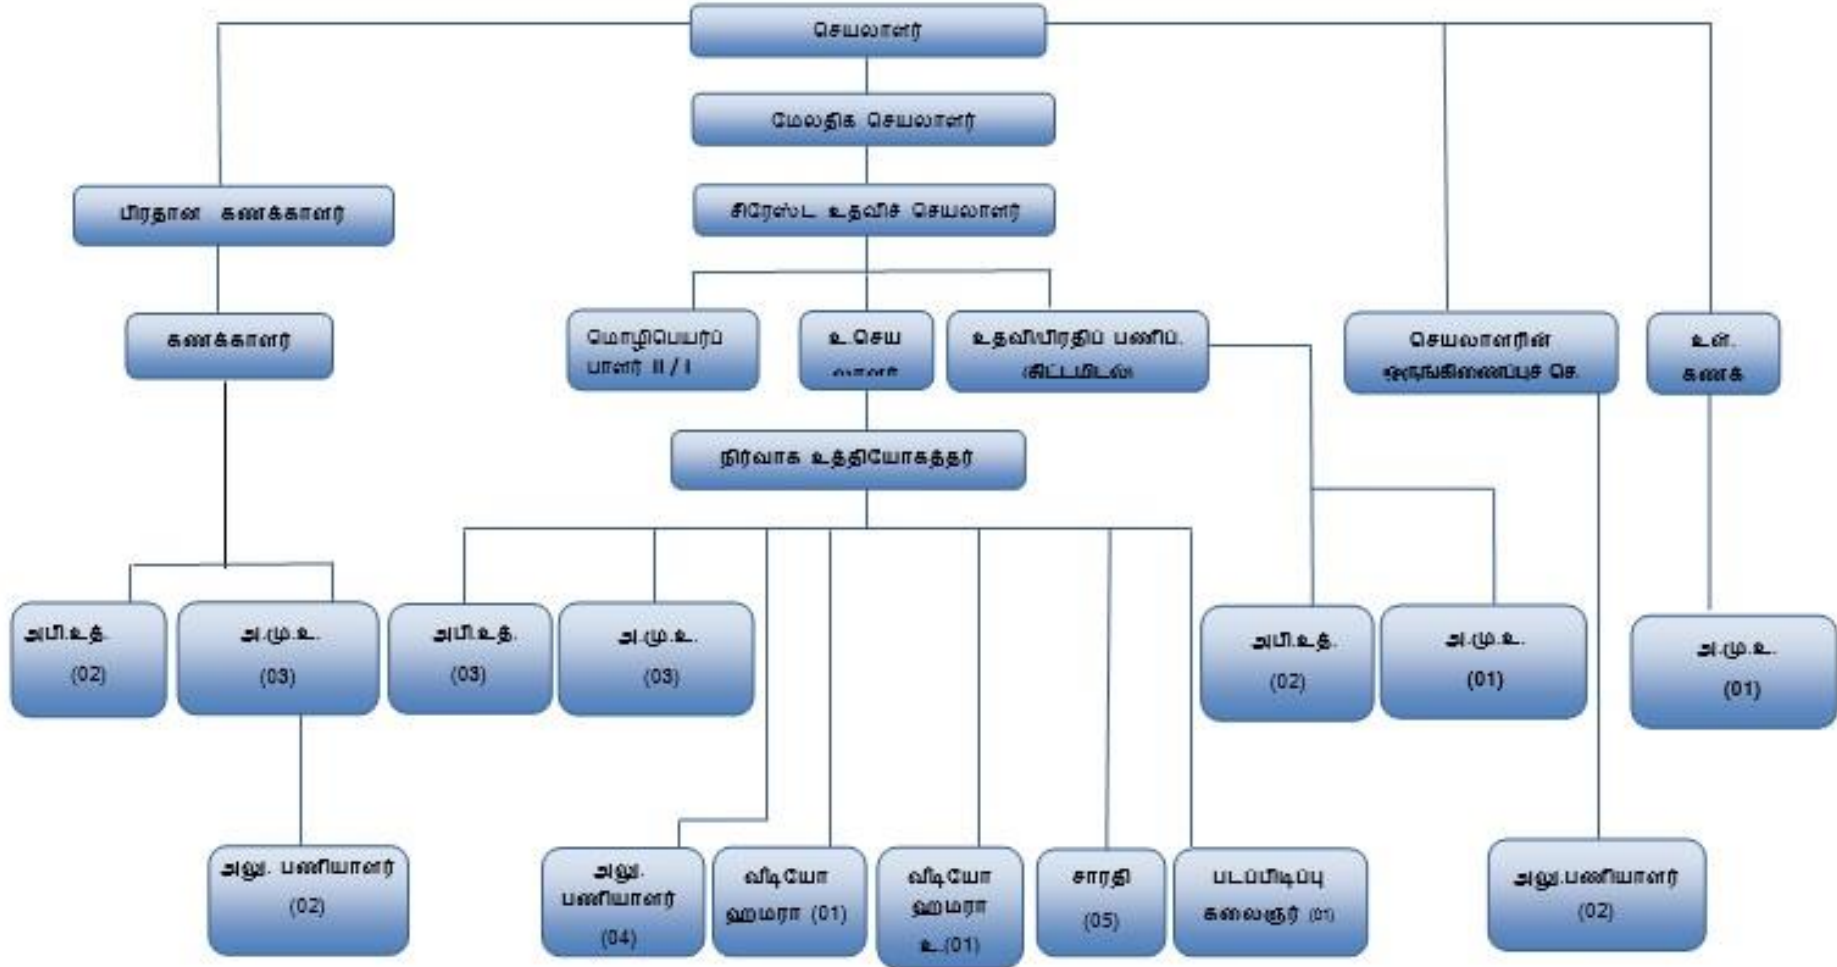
செயலாளர்

மேலதிக செயலாளர்

சிரேஸ்ட உதவிச் செயலாளர்

பிரதான கணக்காளர்

கணக்காளர்

மொழிபெயர்ப்பாளர் II / I

உ.செய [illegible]

உதவிப்பிரதிப் பணிப். (திட்டமிடல்)

செயலாளரின் ஒருங்கிணைப்புச் செ.

உள். கணக்

நிர்வாக உத்தியோகத்தர்

அபி.உத். (02)

அ.மு.உ. (03)

அபி.உத். (03)

அ.மு.உ. (03)

அபி.உத். (02)

அ.மு.உ. (01)

அ.மு.உ. (01)

அலு. பணியாளர் (02)

அலு. பணியாளர் (04)

வீடியோ ஹமரா (01)

வீடியோ ஹமரா உ.(01)

சாரதி (05)

படப்பிடிப்பு கலைஞர் (01)

அலு.பணியாளர் (02)